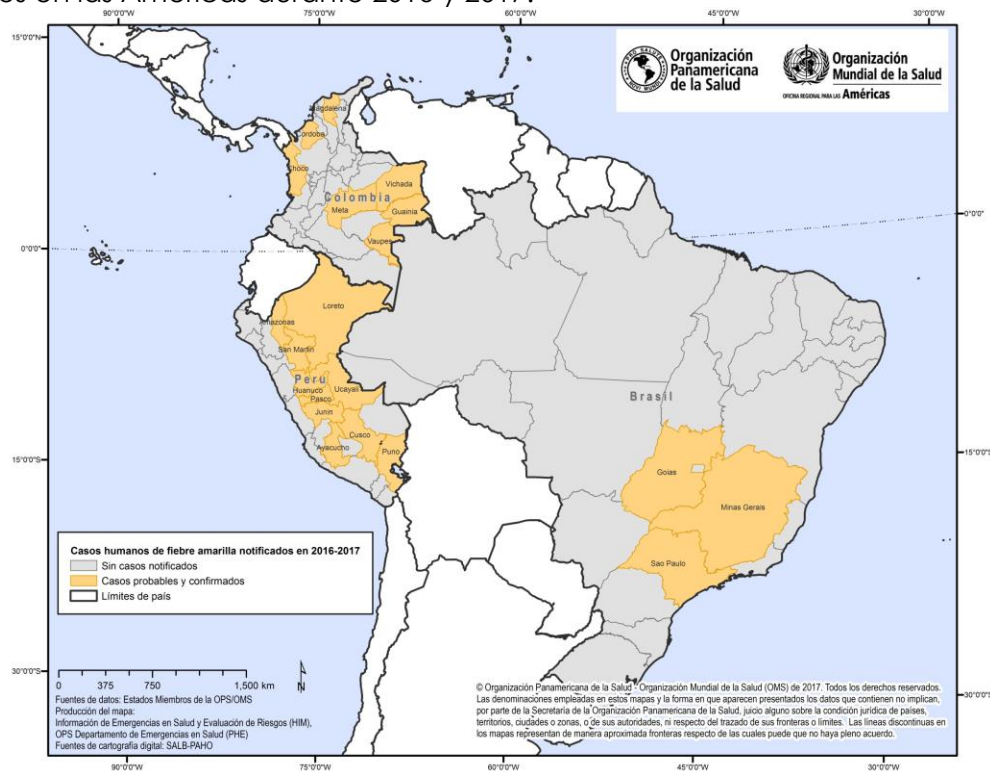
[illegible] en las Américas durante 2016 y 2017.

75°0'0"W 60°0'0"W 45°0'0"W 30°0'0"W

15°0'0"N

Organización Panamericana de la Salud

Organización Mundial de la Salud
OFICINA REGIONAL PARA LAS Américas

Magdalena
Córdoba
Chocó
Vichada
Colombia
Meta
Guainía
Vaupés

0°0'0"

0°0'0"

Loreto
Amazonas
San Martín
Perú
Huanuco
Ucayali
Pasco
Junín
Cusco
Ayacucho
Puno

Brasil

Goias
Minas Gerais
Sao Paulo

15°0'0"S

15°0'0"S

Casos humanos de fiebre amarilla notificados en 2016-2017
Sin casos notificados
Casos probables y confirmados
Límites de país

30°0'0"S

30°0'0"S

0 375 750 1,500 km

N

Fuentes de datos: Estados Miembros de la OPS/OMS
Producción del mapa:
Información de Emergencias en Salud y Evaluación de Riesgos (HIM),
OPS Departamento de Emergencias en Salud (PHE)
Fuentes de cartografía digital: SALB-PAHO

© Organización Panamericana de la Salud - Organización Mundial de la Salud (OMS) de 2017. Todos los derechos reservados. Las denominaciones empleadas en estos mapas y la forma en que aparecen presentados los datos que contienen no implican, por parte de la Secretaría de la Organización Panamericana de la Salud, juicio alguno sobre la condición jurídica de países, territorios, ciudades o zonas, o de sus autoridades, ni respecto del trazado de sus fronteras o límites. Las líneas discontinuas en los mapas representan de manera aproximada fronteras respecto de las cuales puede que no haya pleno acuerdo.

90°0'0"W 75°0'0"W 60°0'0"W 45°0'0"W 30°0'0"W